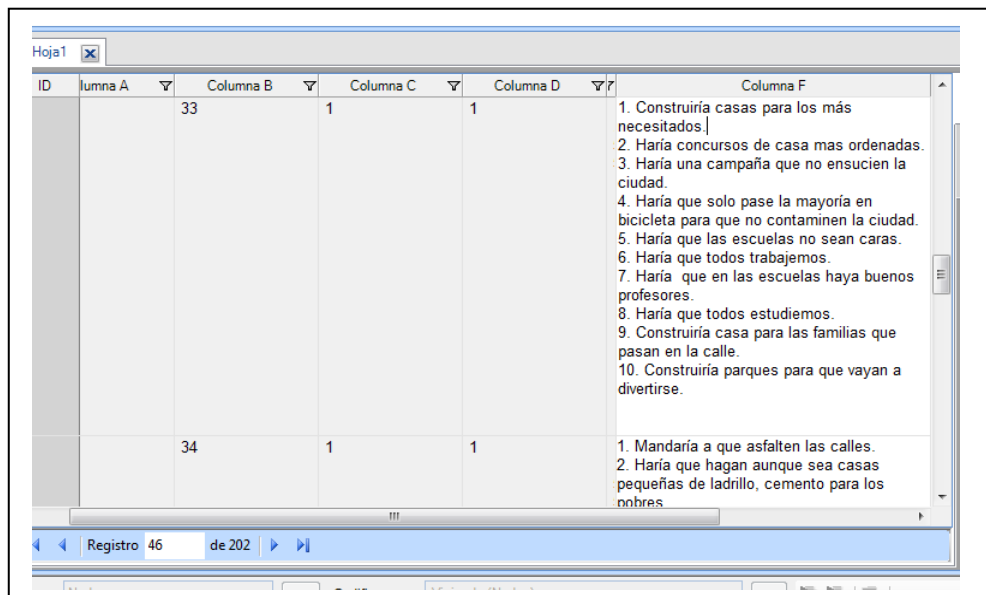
Hoja1

| ID | lumna A | Columna B | Columna C | Columna D | Columna F |
|---|---|---|---|---|---|
| | | 33 | 1 | 1 | 1. Construiría casas para los más necesitados. 2. Haría concursos de casa mas ordenadas. 3. Haría una campaña que no ensucien la ciudad. 4. Haría que solo pase la mayoría en bicicleta para que no contaminen la ciudad. 5. Haría que las escuelas no sean caras. 6. Haría que todos trabajemos. 7. Haría que en las escuelas haya buenos profesores. 8. Haría que todos estudiemos. 9. Construiría casa para las familias que pasan en la calle. 10. Construiría parques para que vayan a divertirse. |
| | | 34 | 1 | 1 | 1. Mandaría a que asfalten las calles. 2. Haría que hagan aunque sea casas pequeñas de ladrillo, cemento para los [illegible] |

Registro 46 de 202